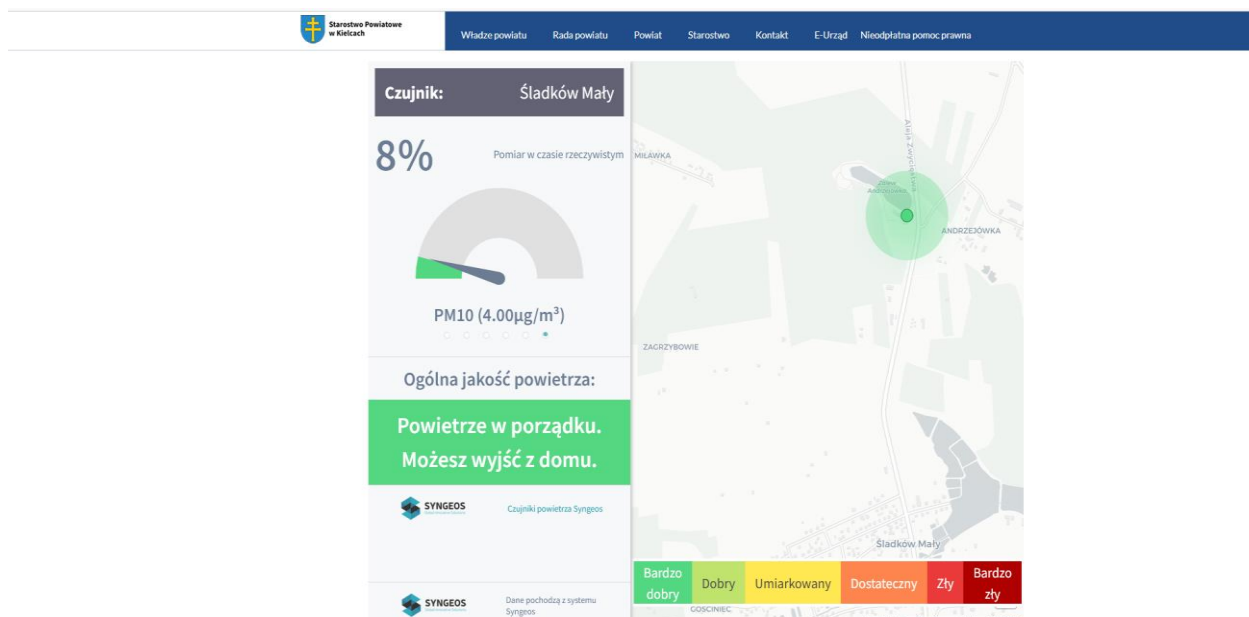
Starostwo Powiatowe w Kielcach

Władze powiatu Rada powiatu Powiat Starostwo Kontakt E-Urząd Nieodpłatna pomoc prawna

Czujnik: Śladków Mały

8%

Pomiar w czasie rzeczywistym

PM10 (4.00µg/m$^3$)

Ogólna jakość powietrza:

Powietrze w porządku. Możesz wyjść z domu.

SYNGEOS

Czujniki powietrza Syngeos

SYNGEOS

Dane pochodzą z systemu Syngeos

MIŁAWKA

Aleja Zwycięstwa

ANDRZEJÓWKA

ZAGRZYBOWIE

Śladków Mały

GOŚCINIEC

| Bardzo dobry | Dobry | Umiarkowany | Dostateczny | Zły | Bardzo zły |
|---|---|---|---|---|---|